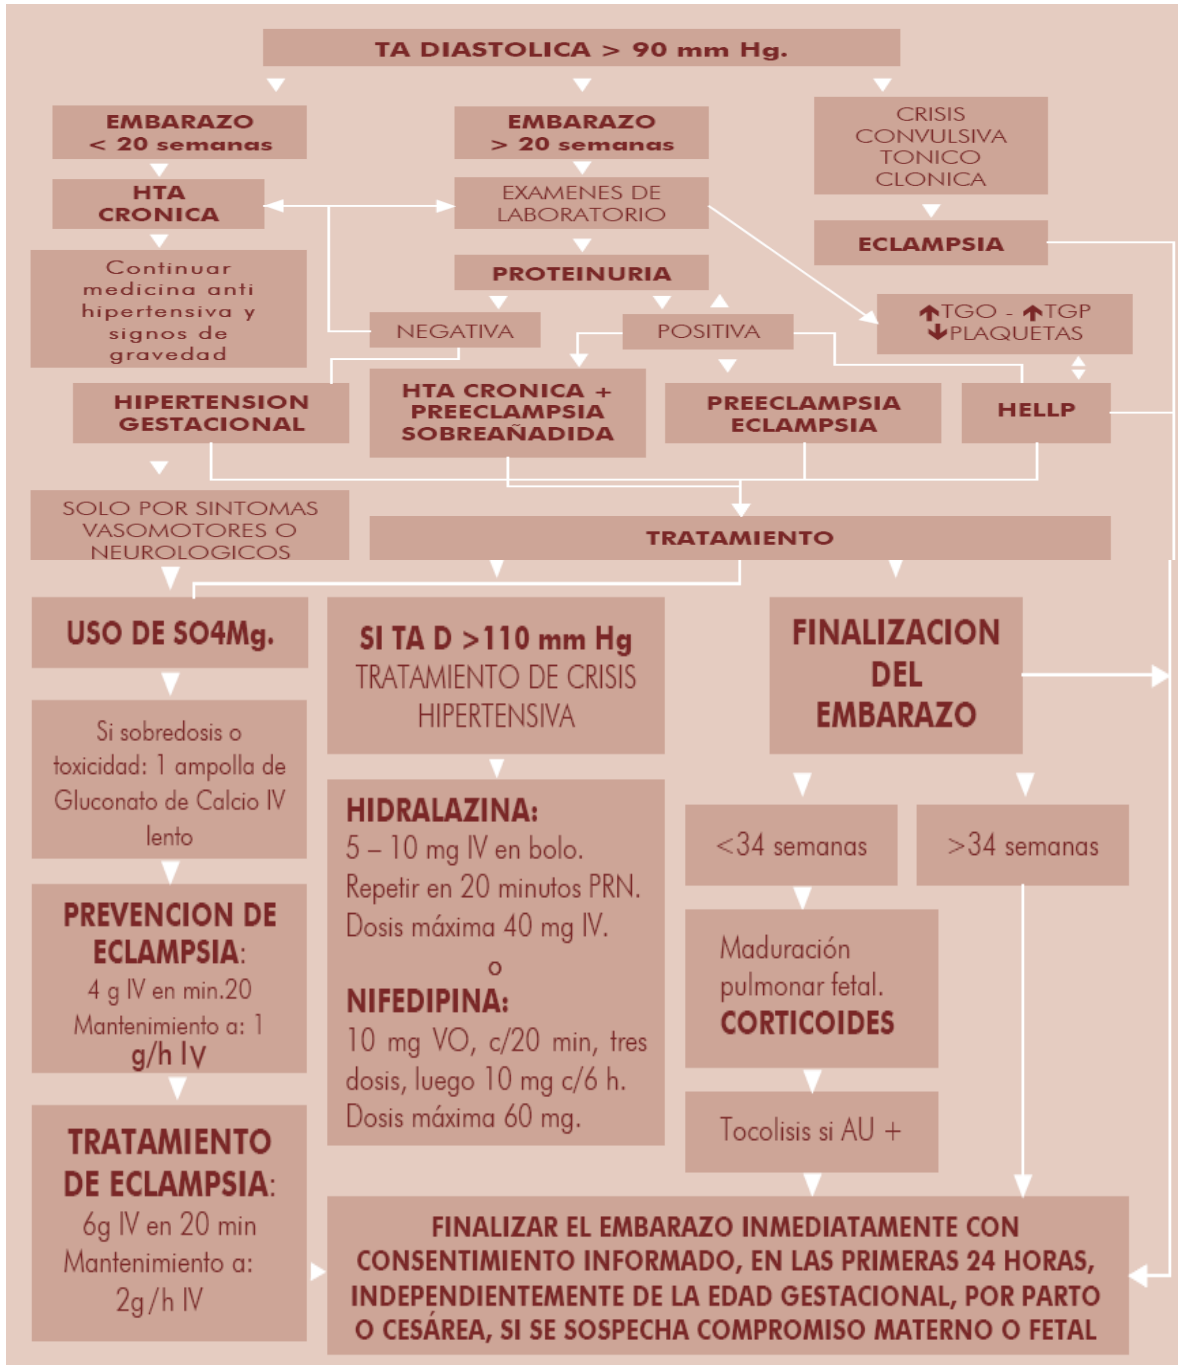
TA DIASTOLICA > 90 mm Hg.

EMBARAZO < 20 semanas

EMBARAZO > 20 semanas

CRISIS CONVULSIVA TONICO CLONICA

HTA CRONICA

EXAMENES DE LABORATORIO

ECLAMPSIA

Continuar medicina anti hipertensiva y signos de gravedad

PROTEINURIA

↑TGO - ↑TGP
↓PLAQUETAS

NEGATIVA

POSITIVA

HIPERTENSION GESTACIONAL

HTA CRONICA + PREECLAMPSIA SOBREAÑADIDA

PREECLAMPSIA ECLAMPSIA

HELLP

SOLO POR SINTOMAS VASOMOTORES O NEUROLOGICOS

TRATAMIENTO

USO DE SO4Mg.

SI TA D >110 mm Hg
TRATAMIENTO DE CRISIS HIPERTENSIVA

FINALIZACION DEL EMBARAZO

Si sobredosis o toxicidad: 1 ampolla de Gluconato de Calcio IV lento

HIDRALAZINA:
5 – 10 mg IV en bolo.
Repetir en 20 minutos PRN.
Dosis máxima 40 mg IV.
o
NIFEDIPINA:
10 mg VO, c/20 min, tres dosis, luego 10 mg c/6 h.
Dosis máxima 60 mg.

<34 semanas

>34 semanas

PREVENCION DE ECLAMPSIA:
4 g IV en min.20
Mantenimiento a: 1 g/h IV

Maduración pulmonar fetal.
CORTICOIDES

Tocolisis si AU +

TRATAMIENTO DE ECLAMPSIA:
6g IV en 20 min
Mantenimiento a:
2g/h IV

FINALIZAR EL EMBARAZO INMEDIATAMENTE CON CONSENTIMIENTO INFORMADO, EN LAS PRIMERAS 24 HORAS, INDEPENDIENTEMENTE DE LA EDAD GESTACIONAL, POR PARTO O CESÁREA, SI SE SOSPECHA COMPROMISO MATERNO O FETAL